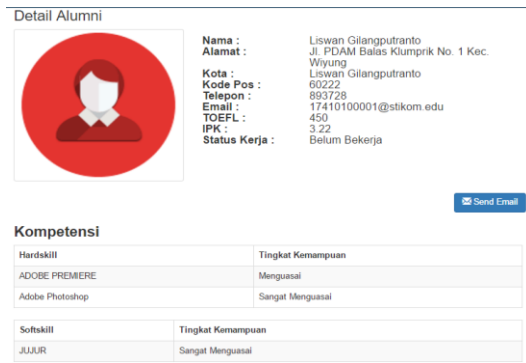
Detail Alumni

Nama : Liswan Gilangputranto
Alamat : Jl. PDAM Balas Klumprik No. 1 Kec. Wiyung
Kota : Liswan Gilangputranto
Kode Pos : 60222
Telepon : 893728
Email : 17410100001@stikom.edu
TOEFL : 450
IPK : 3.22
Status Kerja : Belum Bekerja

Send Email

Kompetensi

| Hardskill | Tingkat Kemampuan |
|---|---|
| ADOBE PREMIERE | Menguasai |
| Adobe Photoshop | Sangat Menguasai |

| Softskill | Tingkat Kemampuan |
|---|---|
| JUJUR | Sangat Menguasai |